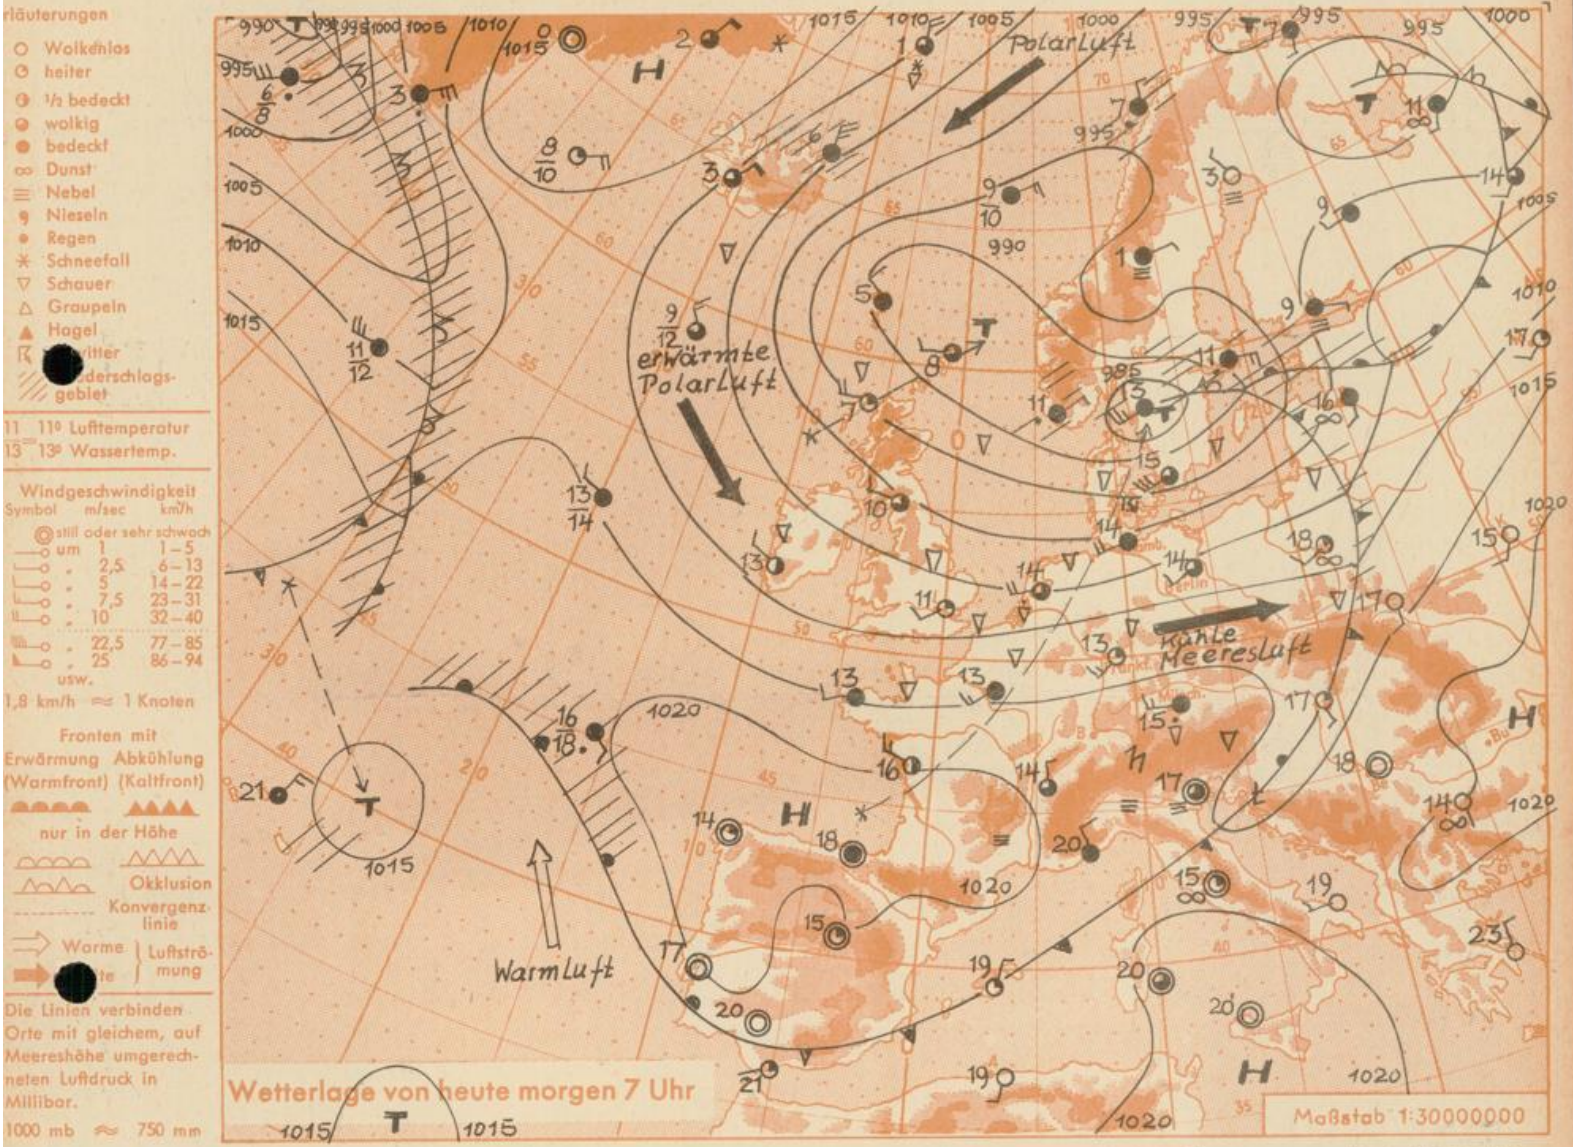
rläuterungen
Wolkenlos
heiter
½ bedeckt
wolkig
bedeckt
Dunst
Nebel
Nieseln
Regen
Schneefall
Schauer
Graupeln
Hagel
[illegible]witter
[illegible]derschlagsgebiet

11 11° Lufttemperatur
13 13° Wassertemp.

Windgeschwindigkeit
| Symbol | m/sec | km/h |
|---|---|---|
| still oder sehr schwach | | |
| um | 1 | 1–5 |
| „ | 2,5 | 6–13 |
| „ | 5 | 14–22 |
| „ | 7,5 | 23–31 |
| „ | 10 | 32–40 |
| „ | 22,5 | 77–85 |
| „ | 25 | 86–94 |
| usw. | | |

1,8 km/h ≈ 1 Knoten

Fronten mit
Erwärmung (Warmfront) Abkühlung (Kaltfront)
nur in der Höhe
Okklusion
Konvergenzlinie
Warme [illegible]te Luftströmung

Die Linien verbinden Orte mit gleichem, auf Meereshöhe umgerechneten Luftdruck in Millibar.
1000 mb ≈ 750 mm

990 995 1000 1005 1010 1015 1010 1005 1000 995 995 1000
Polarluft
H T T T
erwärmte Polarluft
kühle Meeresluft
Warmluft
990 995 1005 1010 1015 1020 1015 1020 1020 1020 1015 1010 1005
$\frac{6}{8}$ $\frac{8}{10}$ $\frac{9}{10}$ $\frac{9}{12}$ $\frac{11}{12}$ $\frac{13}{14}$ $\frac{16}{18}$
3 2 1 7 11 6 3 14 9 1 5 8 9 7 11 13 11 17 16 15 14 10 13 14 14 18 15 11 13 13 17 15 17 13 16 14 17 18 21 14 18 20 14 15 15 19 17 20 19 20 23 20 21 19
60 55 50 45 40 35 30 20 10 0 10 20 65 70
H H H T
Wetterlage von heute morgen 7 Uhr
Maßstab 1:30000000